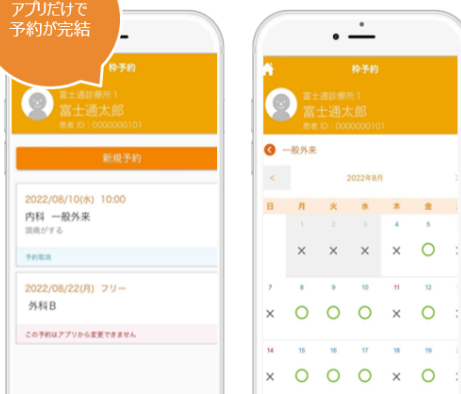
アプリだけで
予約が完結

枠予約

富士通診療所１
富士通太郎
患者 ID：0000000101

新規予約

2022/08/10(水) 10:00
内科　一般外来
頭痛がする

予約取消

2022/08/22(月) フリー
外科B

この予約はアプリから変更できません

枠予約

富士通診療所１
富士通太郎
患者 ID：0000000101

一般外来

<
2022年8月

| 日 | 月 | 火 | 水 | 木 | 金 |
|---|---|---|---|---|---|
| | 1 | 2 | 3 | 4 | 5 |
| | × | × | × | × | ○ |
| 7 | 8 | 9 | 10 | 11 | 12 |
| × | ○ | ○ | ○ | × | ○ |
| 14 | 15 | 16 | 17 | 18 | 19 |
| × | ○ | ○ | ○ | ○ | ○ |